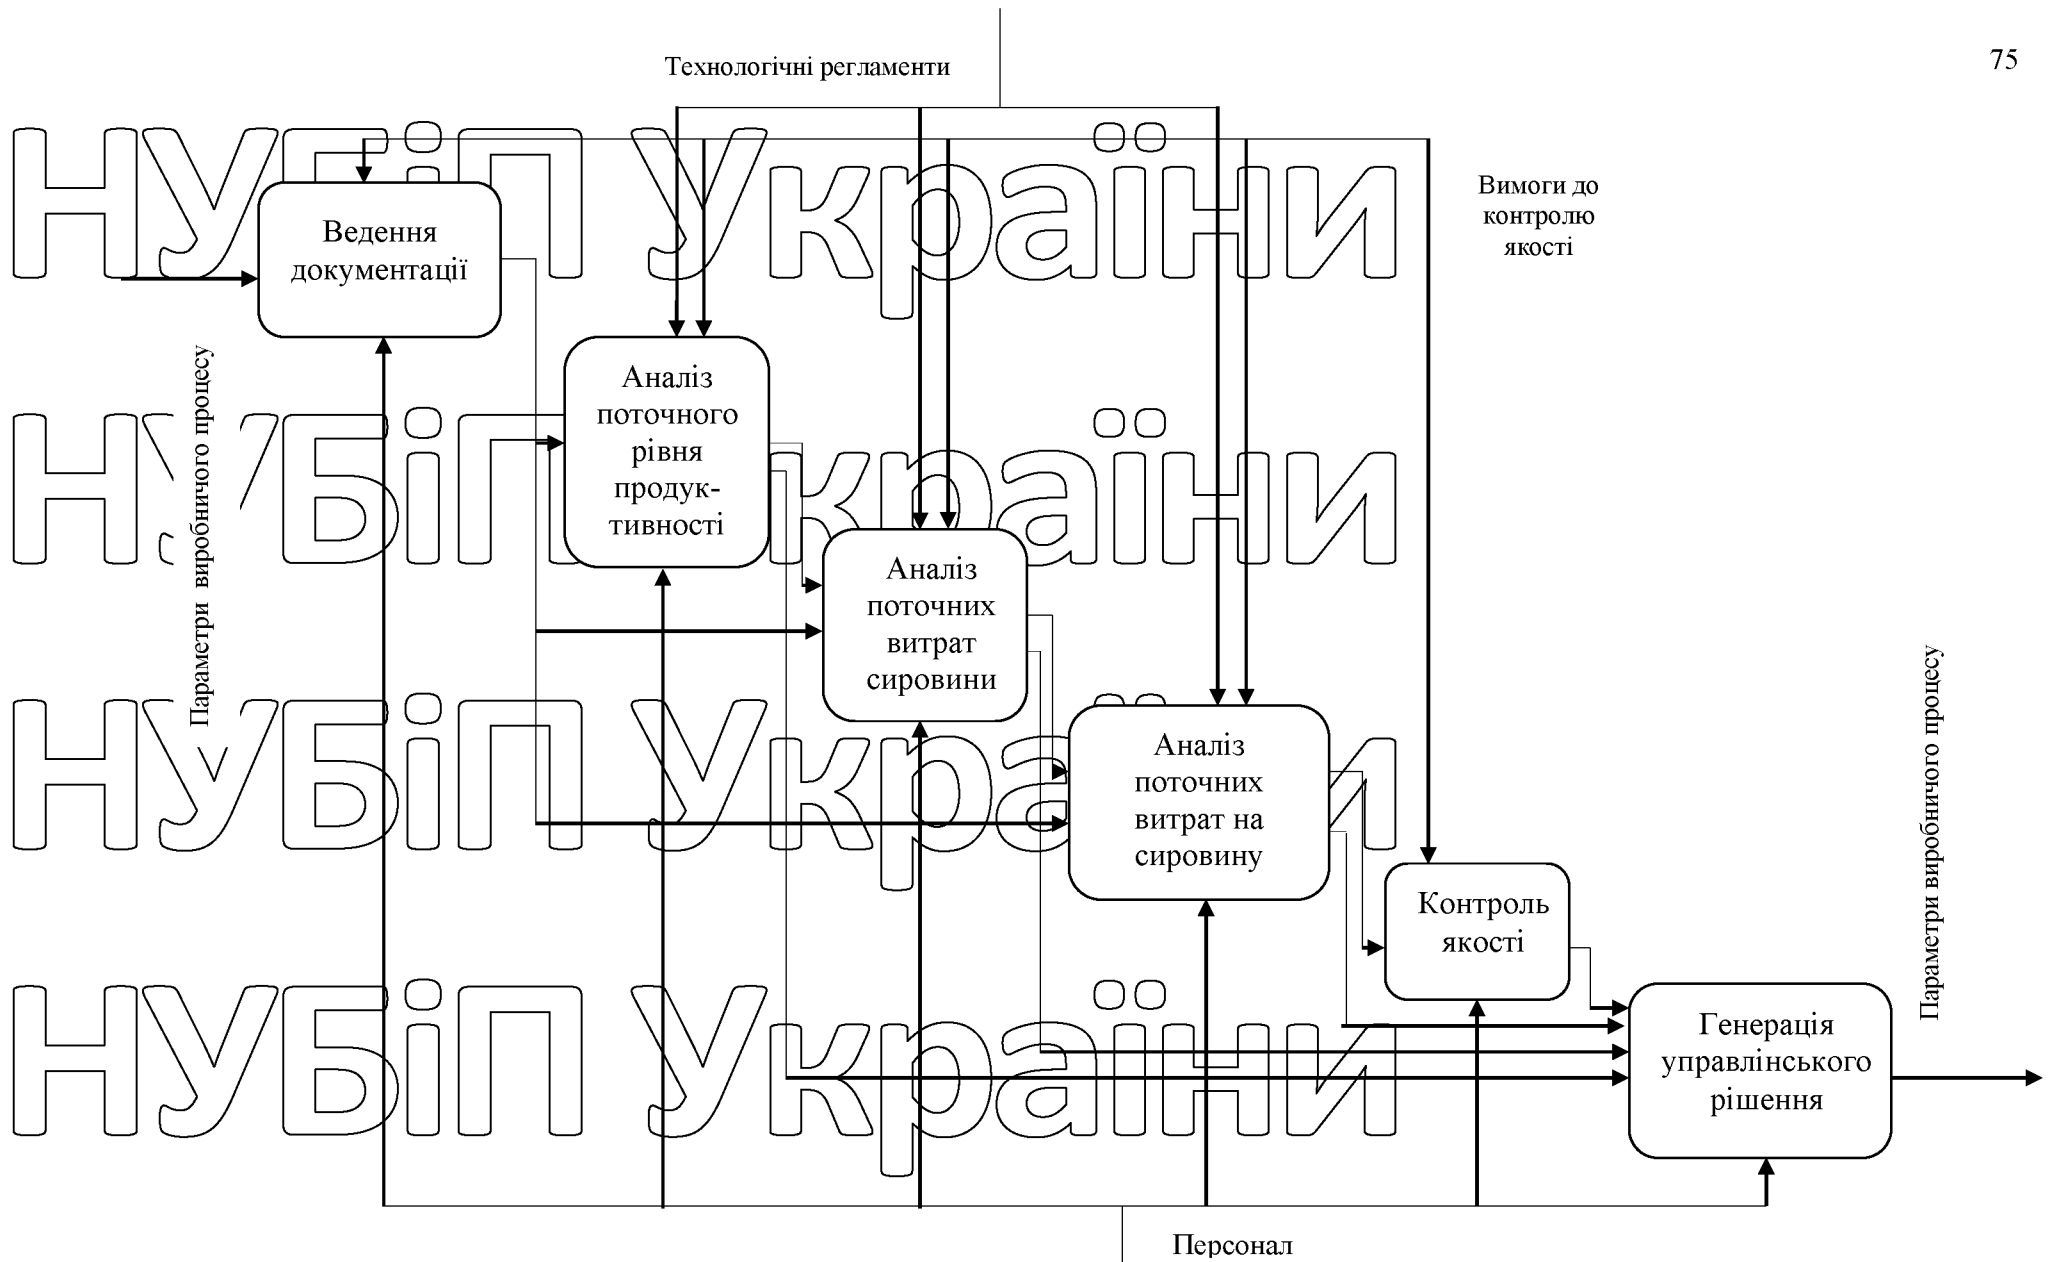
75

Технологічні регламенти

Вимоги до контролю якості

НУБіП України

Ведення документації

Параметри виробничого процесу

Аналіз поточного рівня продуктивності

НУБіП України

Аналіз поточних витрат сировини

НУБіП України

Аналіз поточних витрат на сировину

Параметри виробничого процесу

Контроль якості

НУБіП України

Генерація управлінського рішення

Персонал